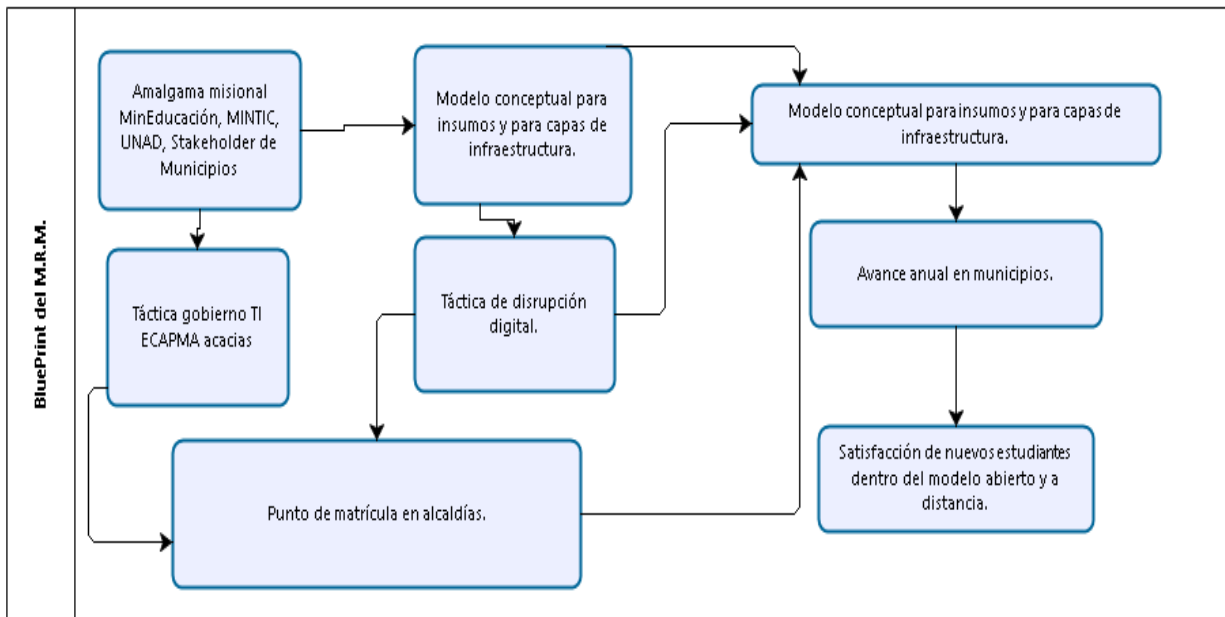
BluePrint del M.R.M.

Amalgama misional MinEducación, MINTIC, UNAD, Stakeholder de Municipios

Modelo conceptual para insumos y para capas de infraestructura.

Modelo conceptual para insumos y para capas de infraestructura.

Táctica gobierno TI ECAPMA acacias

Táctica de disrupción digital.

Avance anual en municipios.

Punto de matrícula en alcaldías.

Satisfacción de nuevos estudiantes dentro del modelo abierto y a distancia.